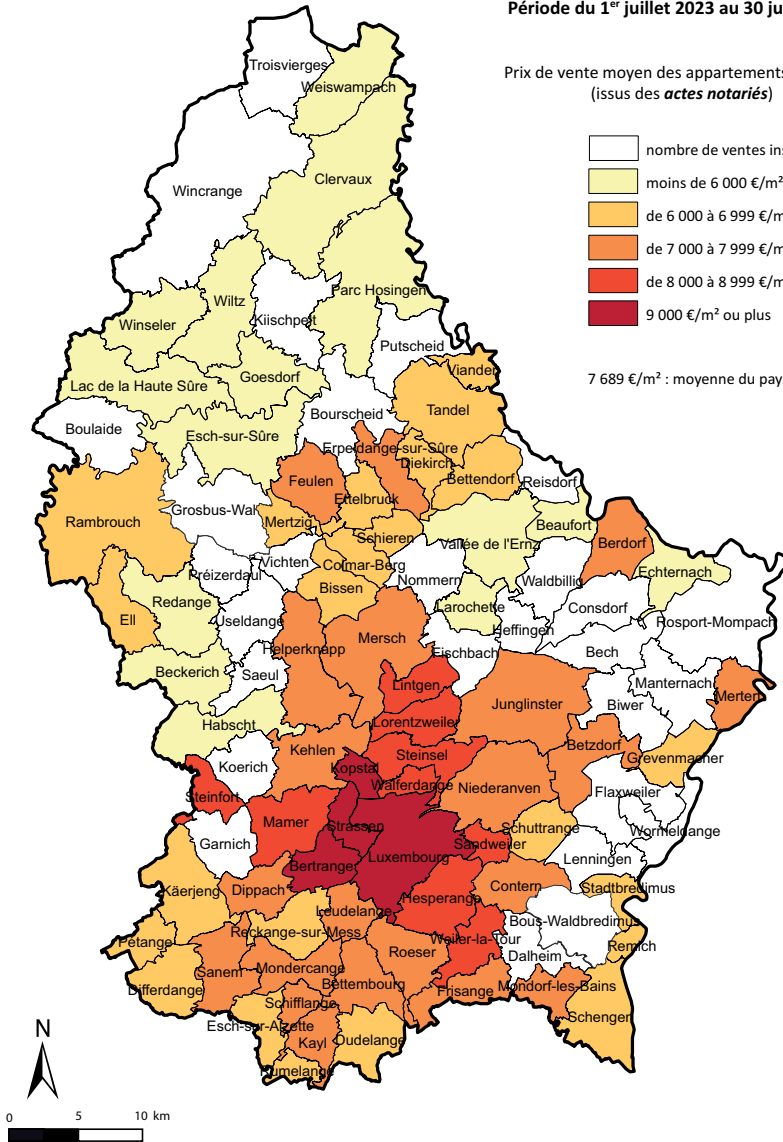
Période du 1$^{er}$ juillet 2023 au 30 ju

Prix de vente moyen des appartements (issus des *actes notariés*)

nombre de ventes ins
moins de 6 000 €/m²
de 6 000 à 6 999 €/m
de 7 000 à 7 999 €/m
de 8 000 à 8 999 €/m
9 000 €/m² ou plus

7 689 €/m² : moyenne du pay

Troisvierges
Weiswampach
Wincrange
Clervaux
Parc Hosingen
Wiltz
Winseler
Kiischpelt
Putscheid
Vianden
Lac de la Haute Sûre
Goesdorf
Tandel
Bourscheid
Boulaide
Esch-sur-Sûre
Erpeldange-sur-Sûre
Diekirch
Bettendorf
Reisdorf
Feulen
Ettelbruck
Rambrouch
Grosbus-Wal
Mertzig
Schieren
Vallée de l'Ernz
Beaufort
Berdorf
Vichten
Colmar-Berg
Préizerdaul
Nommern
Waldbillig
Echternach
Bissen
Redange
Larochette
Consdorf
Ell
Useldange
Heffingen
Rosport-Mompach
Helperknapp
Mersch
Eischbach
Bech
Beckerich
Saeul
Lintgen
Junglinster
Manternach
Mertert
Habscht
Lorentzweiler
Biwer
Kehlen
Betzdorf
Koerich
Steinsel
Grevenmacher
Kopstal
Steinfort
Walferdange
Niederanven
Flaxweiler
Mamer
Strassen
Schuttrange
Wormeldange
Garnich
Sandweiler
Bertrange
Luxembourg
Lenningen
Käerjeng
Dippach
Contern
Stadtbredimus
Leudelange
Hesperange
Bous-Waldbredimus
Pétange
Reckange-sur-Mess
Weiler-la-Tour
Remich
Roeser
Dalheim
Sanem
Mondercange
Differdange
Bettembourg
Frisange
Mondorf-les-Bains
Schifflange
Schengen
Esch-sur-Alzette
Kayl
Dudelange
Rumelange
N
0
5
10 km